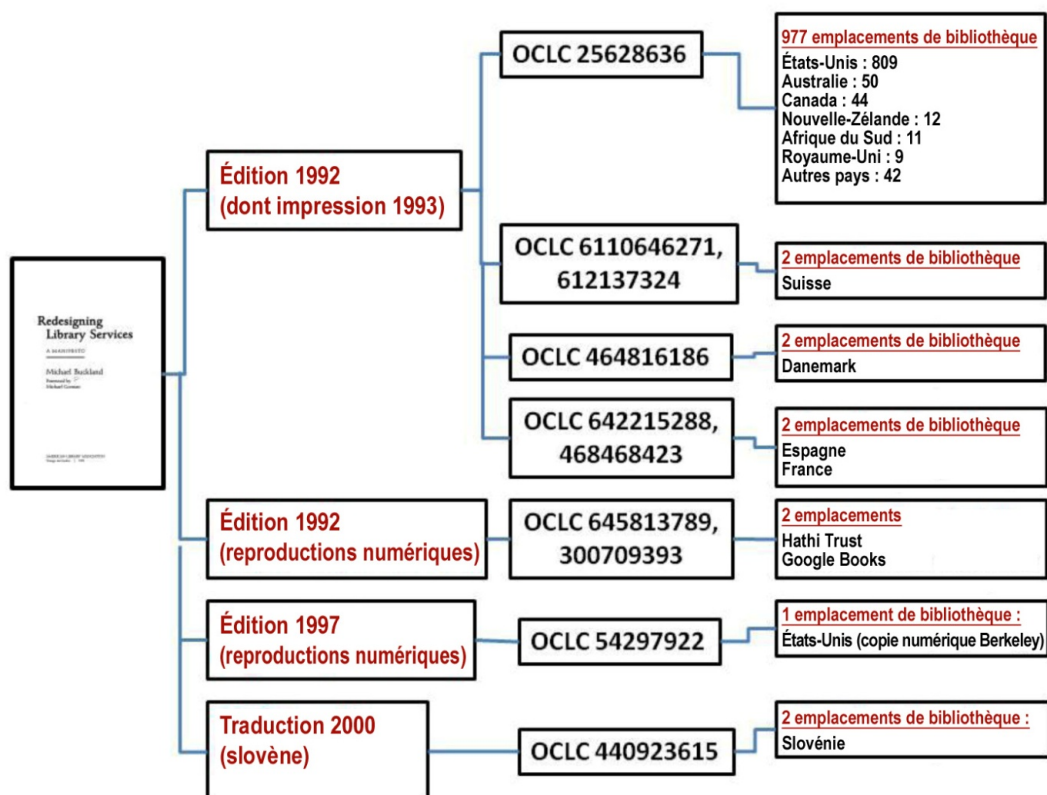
Redesigning Library Services
A MANIFESTO
Michael Buckland
Foreword by Michael Gorman
AMERICAN LIBRARY ASSOCIATION
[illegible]

Édition 1992 (dont impression 1993)

OCLC 25628636

977 emplacements de bibliothèque
États-Unis : 809
Australie : 50
Canada : 44
Nouvelle-Zélande : 12
Afrique du Sud : 11
Royaume-Uni : 9
Autres pays : 42

OCLC 6110646271, 612137324

2 emplacements de bibliothèque
Suisse

OCLC 464816186

2 emplacements de bibliothèque
Danemark

OCLC 642215288, 468468423

2 emplacements de bibliothèque
Espagne
France

Édition 1992 (reproductions numériques)

OCLC 645813789, 300709393

2 emplacements
Hathi Trust
Google Books

Édition 1997 (reproductions numériques)

OCLC 54297922

1 emplacement de bibliothèque :
États-Unis (copie numérique Berkeley)

Traduction 2000 (slovène)

OCLC 440923615

2 emplacements de bibliothèque :
Slovénie